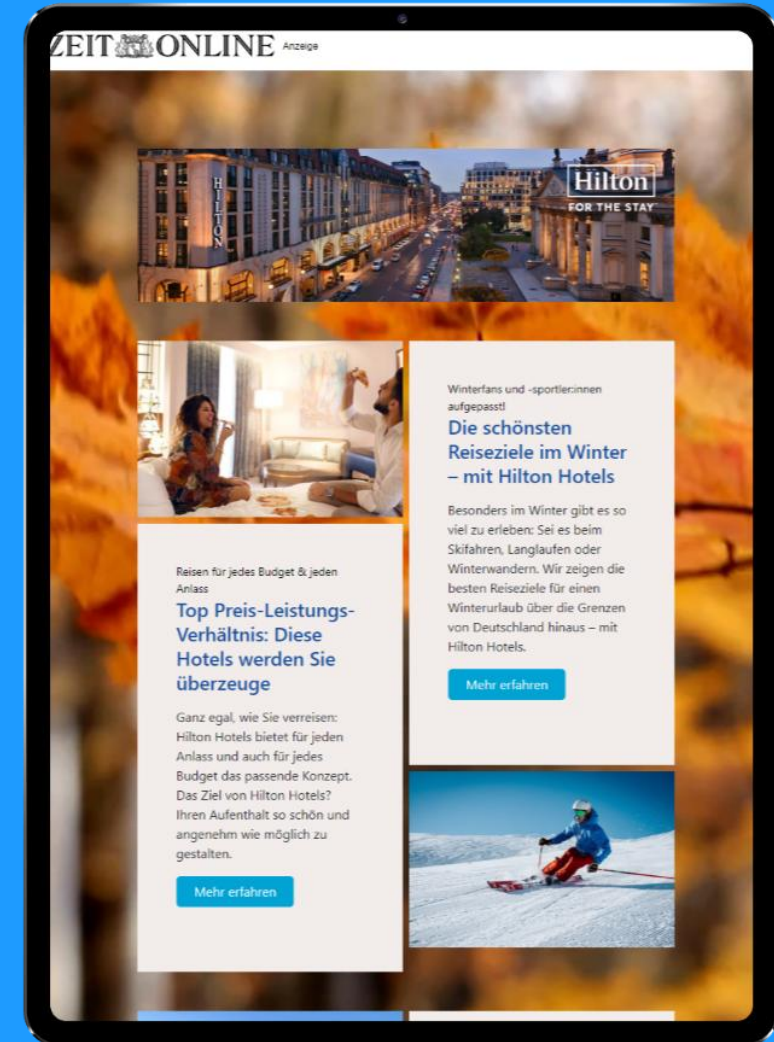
ZEIT ONLINE Anzeige

HILTON

Hilton
FOR THE STAY

Winterfans und -sportler:innen aufgepasst!

Die schönsten Reiseziele im Winter – mit Hilton Hotels

Besonders im Winter gibt es so viel zu erleben: Sei es beim Skifahren, Langlaufen oder Winterwandern. Wir zeigen die besten Reiseziele für einen Winterurlaub über die Grenzen von Deutschland hinaus – mit Hilton Hotels.

Mehr erfahren

Reisen für jedes Budget & jeden Anlass

Top Preis-Leistungs-Verhältnis: Diese Hotels werden Sie überzeuge

Ganz egal, wie Sie verreisen: Hilton Hotels bietet für jeden Anlass und auch für jedes Budget das passende Konzept. Das Ziel von Hilton Hotels? Ihren Aufenthalt so schön und angenehm wie möglich zu gestalten.

Mehr erfahren